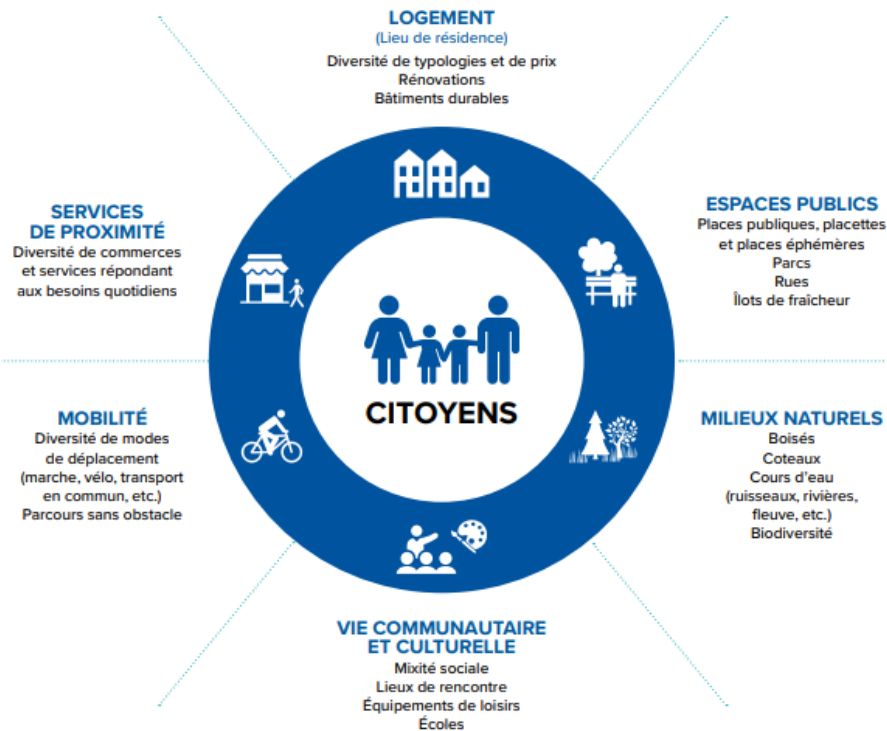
LOGEMENT
(Lieu de résidence)
Diversité de typologies et de prix
Rénovations
Bâtiments durables

SERVICES DE PROXIMITÉ
Diversité de commerces et services répondant aux besoins quotidiens

ESPACES PUBLICS
Places publiques, placettes et places éphémères
Parcs
Rues
Îlots de fraîcheur

CITOYENS

MOBILITÉ
Diversité de modes de déplacement (marche, vélo, transport en commun, etc.)
Parcours sans obstacle

MILIEUX NATURELS
Boisés
Coteaux
Cours d'eau (ruisseaux, rivières, fleuve, etc.)
Biodiversité

VIE COMMUNAUTAIRE ET CULTURELLE
Mixité sociale
Lieux de rencontre
Équipements de loisirs
Écoles